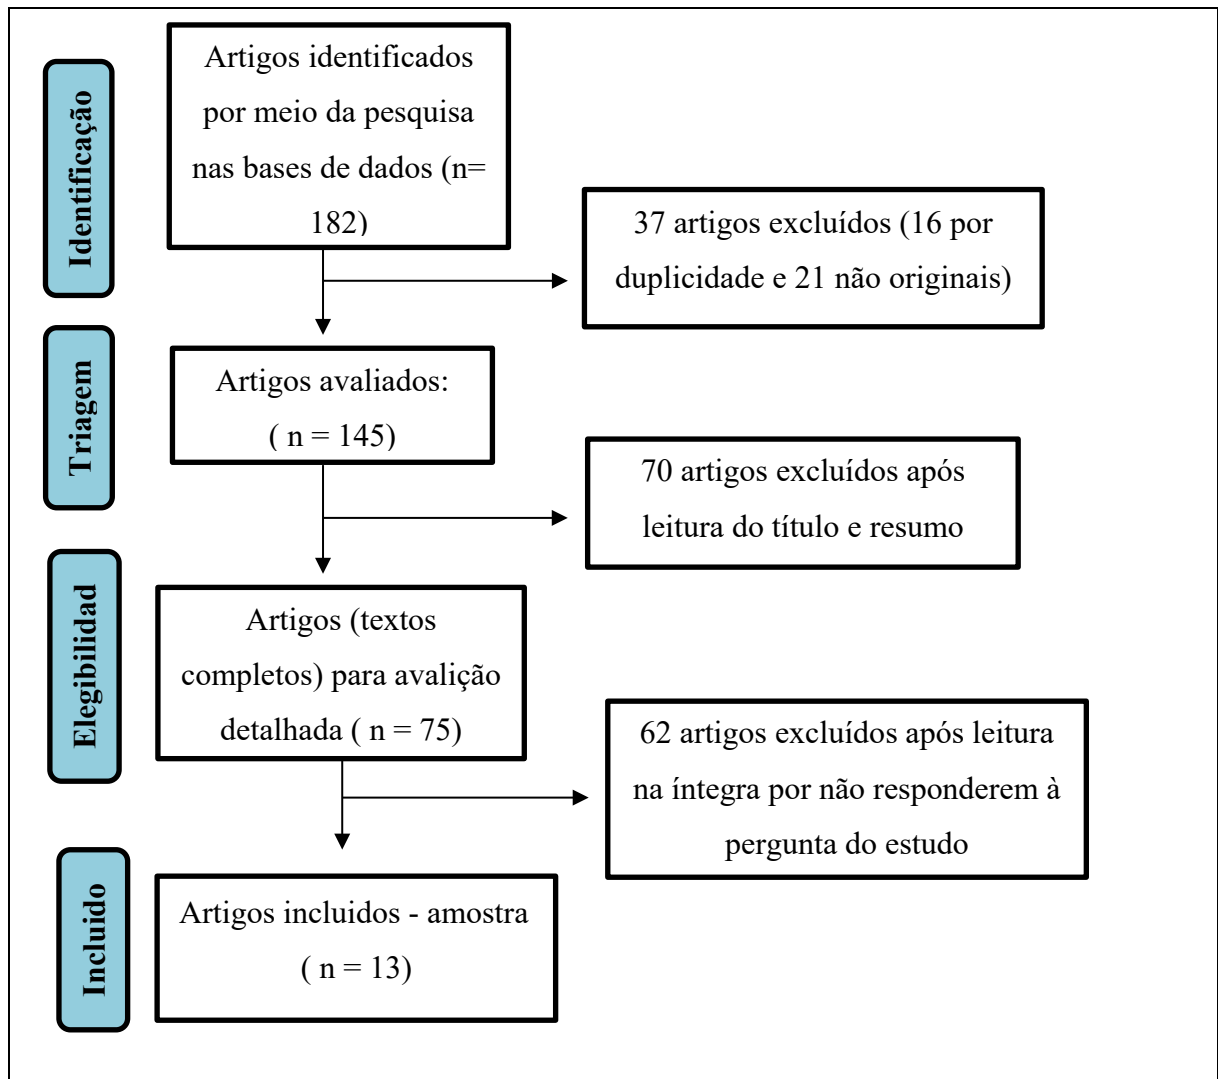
Identificação

Artigos identificados por meio da pesquisa nas bases de dados (n= 182)

37 artigos excluídos (16 por duplicidade e 21 não originais)

Triagem

Artigos avaliados: ( n = 145)

70 artigos excluídos após leitura do título e resumo

Elegibilidad

Artigos (textos completos) para avalição detalhada ( n = 75)

62 artigos excluídos após leitura na íntegra por não responderem à pergunta do estudo

Incluido

Artigos incluidos - amostra ( n = 13)